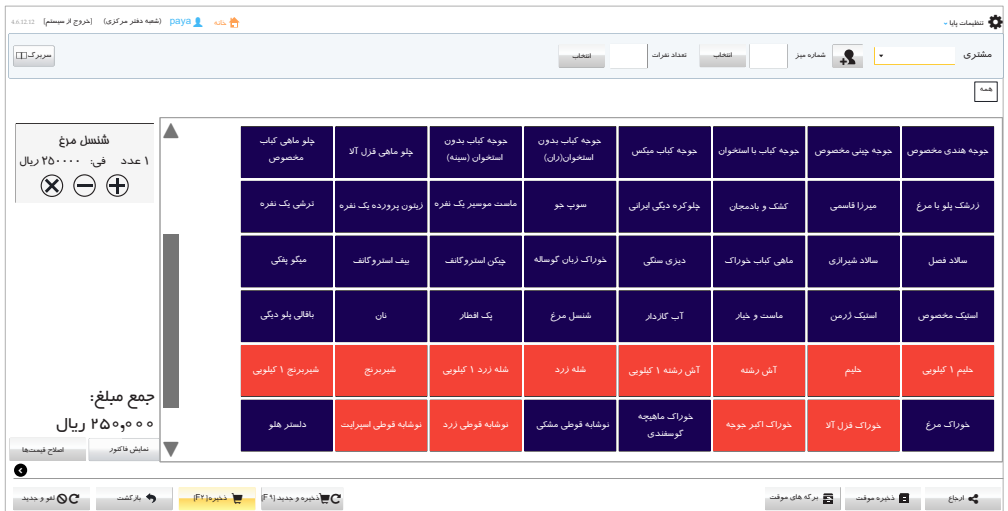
تنظیمات پایا
خانه paya (شعبه دفتر مرکزی) [خروج از سیستم] 4.6.12.12

مشتری
شماره میز
انتخاب
تعداد نفرات
انتخاب
سربرگ

همه

| جوجه هندی مخصوص | جوجه چینی مخصوص | جوجه کباب با استخوان | جوجه کباب میکس | جوجه کباب بدون استخوان(ران) | جوجه کباب بدون استخوان (سینه) | چلو ماهی قزل آلا | چلو ماهی کباب مخصوص |
|---|---|---|---|---|---|---|---|
| زرشک پلو با مرغ | میرزا قاسمی | کشک و بادمجان | چلوکره دیگی ایرانی | سوپ جو | ماست موسیر یک نفره | زیتون پرورده یک نفره | ترشی یک نفره |
| سالاد فصل | سالاد شیرازی | ماهی کباب خوراک | دیزی سنگی | خوراک زبان گوساله | چیکن استروگانف | بیف استروگانف | میگو پفکی |
| استیک مخصوص | استیک آرژمن | ماست و خیار | آب گازدار | شنسل مرغ | پک افطار | نان | باقالی پلو دیگی |
| حلیم ۱ کیلویی | حلیم | آش رشته | آش رشته ۱ کیلویی | شله زرد | شله زرد ۱ کیلویی | شیربرنج | شیربرنج ۱ کیلویی |
| خوراک مرغ | خوراک قزل آلا | خوراک اکبر جوجه | خوراک ماهیچه گوسفندی | نوشابه قوطی مشکی | نوشابه قوطی زرد | نوشابه قوطی اسپرایت | دلستر هلو |

شنسل مرغ
۱ عدد فی: ۲۵۰۰۰۰ ریال

جمع مبلغ:
۲۵۰،۰۰۰ ریال
نمایش فاکتور
اصلاح قیمت‌ها

ارجاع
ذخیره موقت
برگه های موقت
ذخیره و جدید [F9]
ذخیره [F2]
بازگشت
لغو و جدید